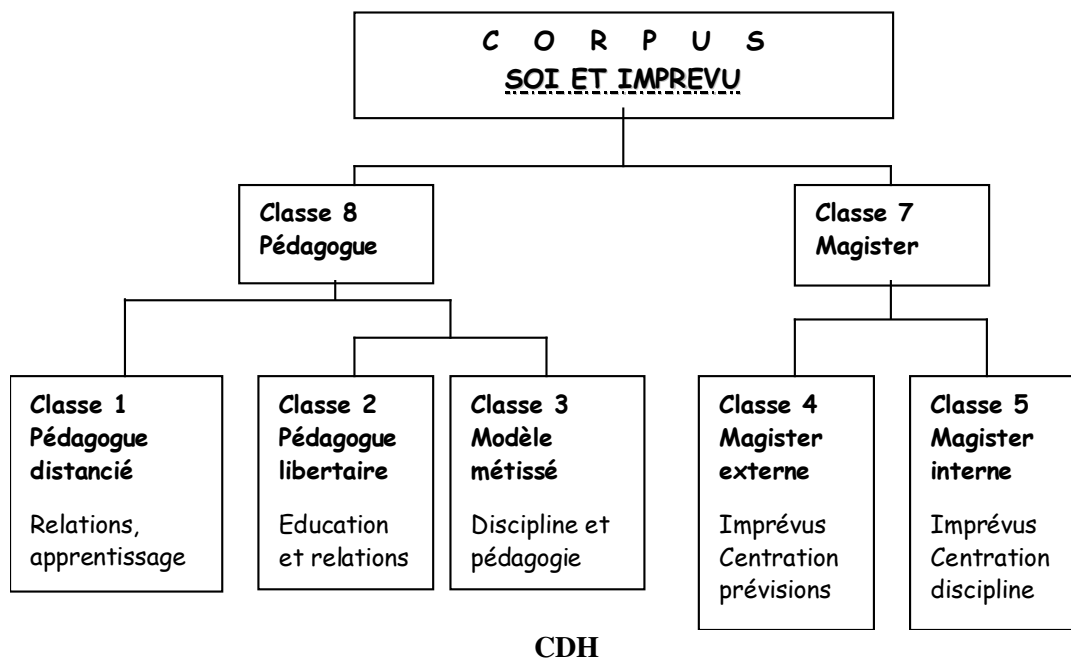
C O R P U S
SOI ET IMPREVU

Classe 8
Pédagogue

Classe 7
Magister

Classe 1
Pédagogue distancié

Relations, apprentissage

Classe 2
Pédagogue libertaire

Education et relations

Classe 3
Modèle métissé

Discipline et pédagogie

Classe 4
Magister externe

Imprévus Centration prévisions

Classe 5
Magister interne

Imprévus Centration discipline

CDH